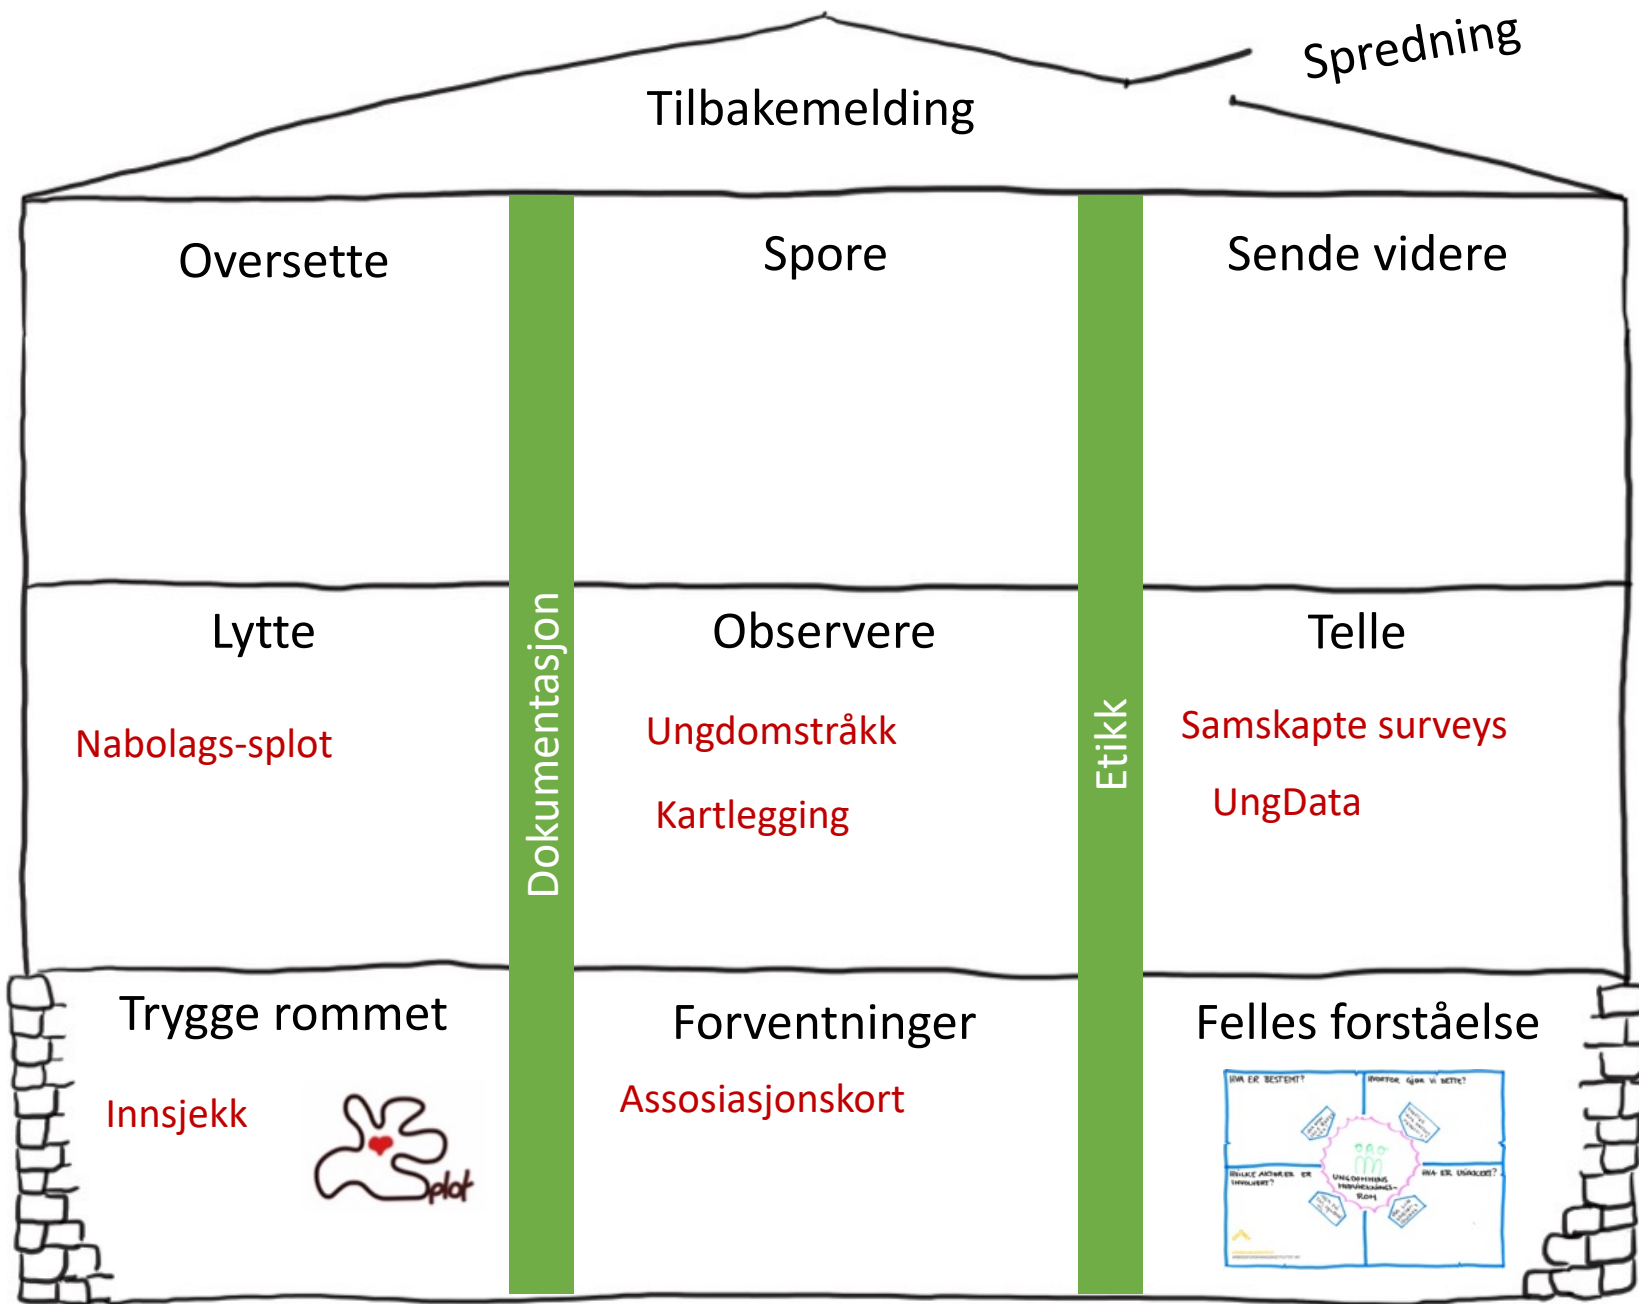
Spredning

Tilbakemelding

Oversette

Spore

Sende videre

Lytte

Nabolags-splot

Dokumentasjon

Observere

Ungdomstråkk

Kartlegging

Etikk

Telle

Samskapte surveys

UngData

Trygge rommet

Innsjekk

Splot

Forventninger

Assosiasjonskort

Felles forståelse

HVA ER BESTEMT?

HVORFOR GJØR VI DETTE?

HVILKE AKTØRER ER INVOLVERT?

HVA ER USIKKERT?

UNGDOMMENS HANDLINGSROM